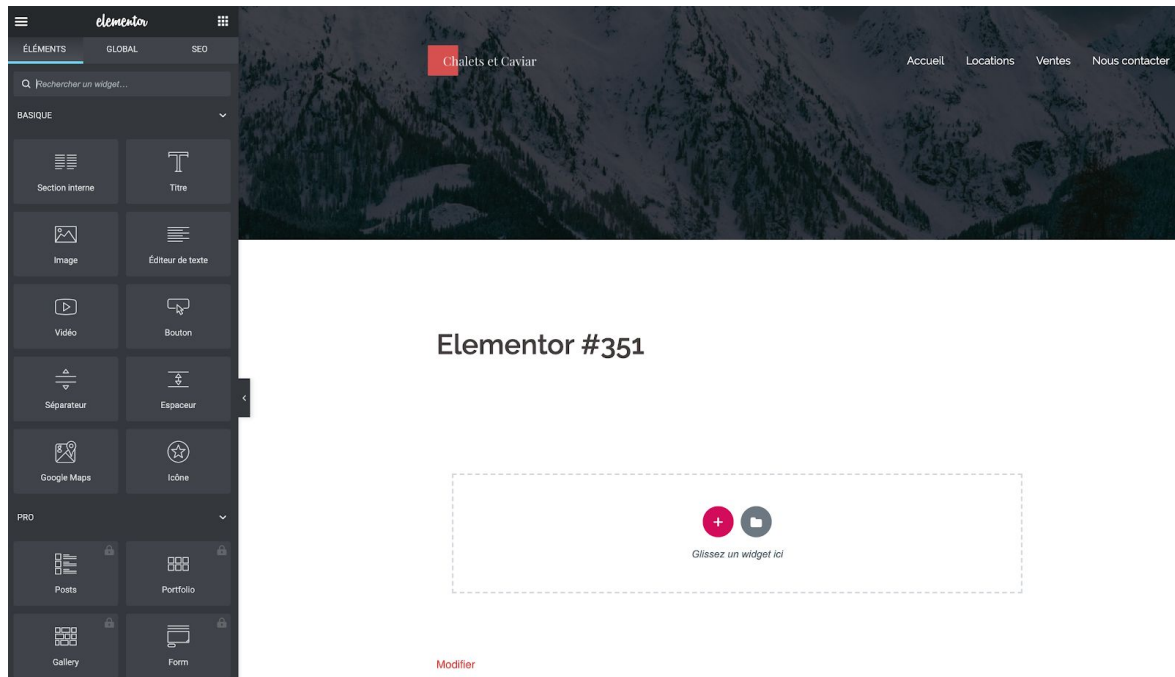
elementor

ÉLÉMENTS GLOBAL SEO

Rechercher un widget...

BASIQUE

Section interne
Titre
Image
Éditeur de texte
Vidéo
Bouton
Séparateur
Espaceur
Google Maps
Icône

PRO

Posts
Portfolio
Gallery
Form

Chalets et Caviar

Accueil Locations Ventes Nous contacter

Elementor #351

Glissez un widget ici

Modifier